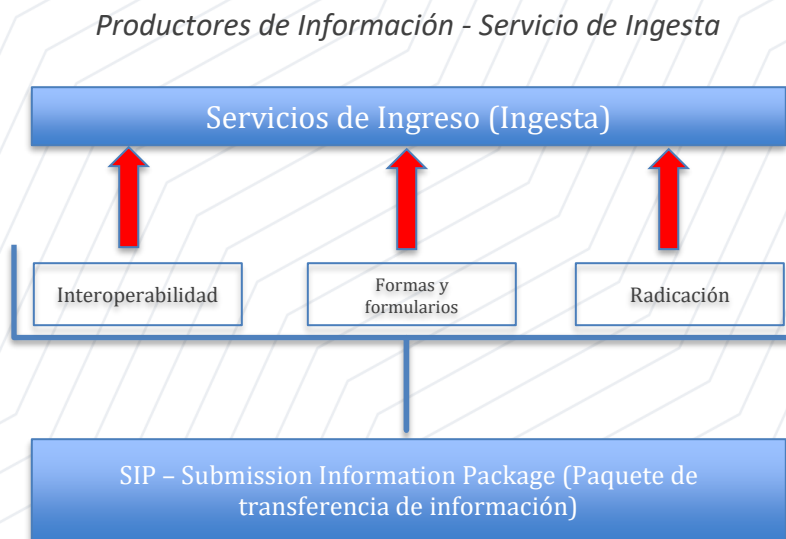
Productores de Información - Servicio de Ingesta

Servicios de Ingreso (Ingesta)

Interoperabilidad

Formas y formularios

Radicación

SIP – Submission Information Package (Paquete de transferencia de información)